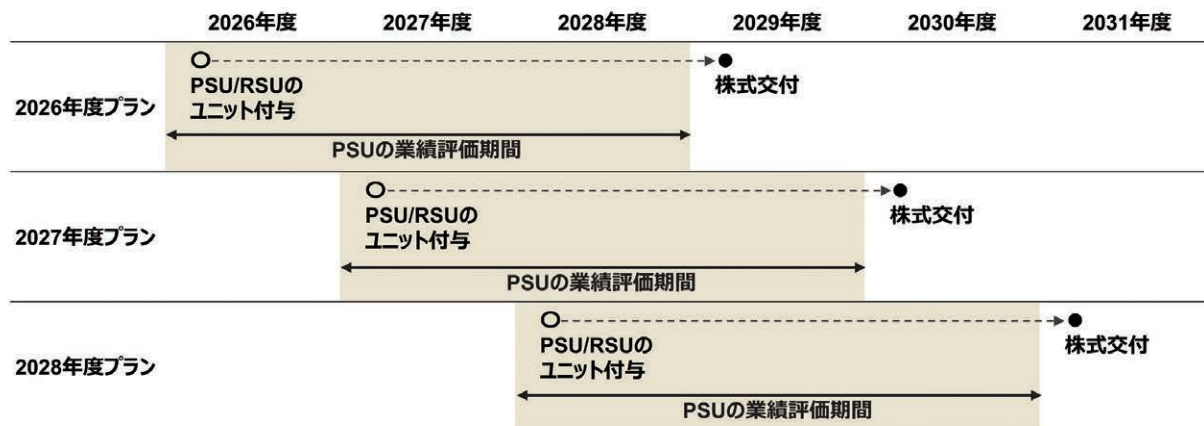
| | 2026年度 | 2027年度 | 2028年度 | 2029年度 | 2030年度 | 2031年度 |
|---|---|---|---|---|---|---|
| 2026年度プラン | PSU/RSUのユニット付与 PSUの業績評価期間 | | | 株式交付 | | |
| 2027年度プラン | | PSU/RSUのユニット付与 PSUの業績評価期間 | | | 株式交付 | |
| 2028年度プラン | | | PSU/RSUのユニット付与 PSUの業績評価期間 | | | 株式交付 |